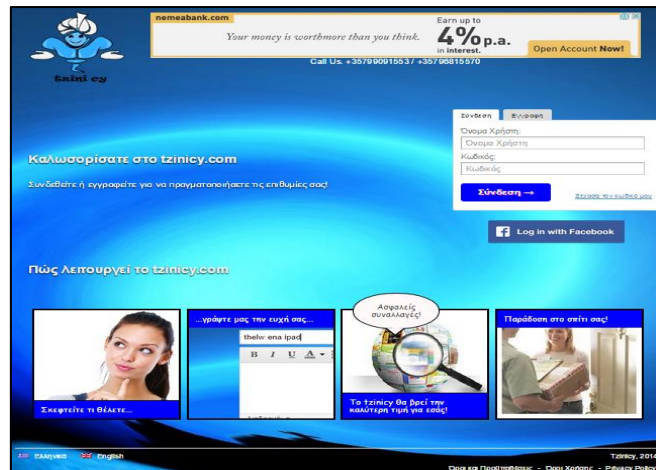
tzinicy

nemeabank.com

Your money is worthmore than you think.

Earn up to $4\%$ p.a. in interest.

Open Account Now!

Call Us. +35799091553 / +35796815570

Καλωσορίσατε στο tzinicy.com

Συνδεθείτε ή εγγραφείτε για να πραγματοποιήσετε τις επιθυμίες σας!

Σύνδεση

Εγγραφή

Όνομα Χρήστη:

Όνομα Χρήστη

Κωδικός:

Κωδικός

Σύνδεση →

Ξεχάσα τον κωδικό μου

Log in with Facebook

Πώς Λειτουργεί το tzinicy.com

Σκεφτείτε τι θέλετε...

...γράψτε μας την ευχή σας...

thelw ena ipad

B I U A

Ασφαλείς συναλλαγές!

Το tzinicy θα βρεί την καλύτερη τιμή για εσάς!

Παράδοση στο σπίτι σας!

Ελληνικά English

Tzinicy, 2014

Όροι και Προϋποθέσεις - Όροι Χρήσης - Privacy Policy